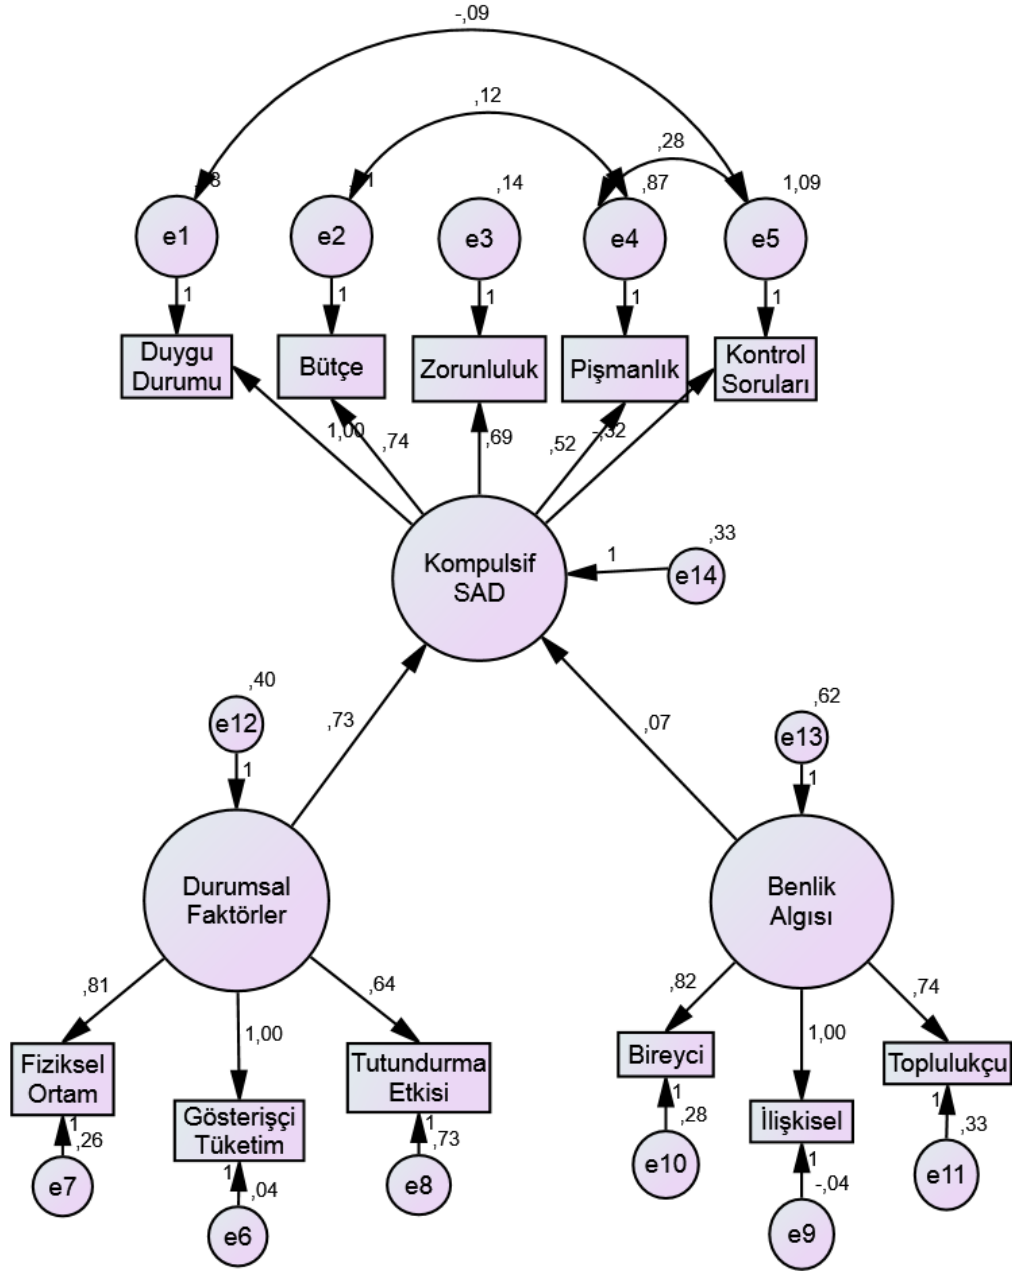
-,09

,12

,28

,8

,1

,14

,87

1,09

e1

e2

e3

e4

e5

1

1

1

1

1

Duygu Durumu

Bütçe

Zorunluluk

Pişmanlık

Kontrol Soruları

1,00

,74

,69

,52

-,32

Kompulsif SAD

1

,33

e14

,40

e12

1

,73

,07

,62

e13

1

Durumsal Faktörler

Benlik Algısı

,81

1,00

,64

,82

1,00

,74

Fiziksel Ortam

Gösterişçi Tüketim

Tutundurma Etkisi

Bireyci

İlişkisel

Toplulukçu

1

,26

1

,04

1

,73

1

,28

1

-,04

1

,33

e7

e6

e8

e10

e9

e11